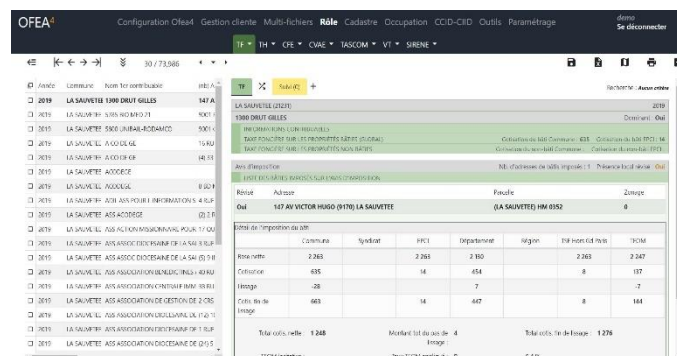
OFEA⁴ Configuration Ofea4 Gestion cliente Multi-fichiers Rôle Cadastre Occupation CCID-CIID Outils Paramétrage demo Se déconnecter

TF ▾ TH ▾ CFE ▾ CVAE ▾ TASCOM ▾ VT ▾ SIRENE ▾

30 / 73,986

TF Suivi(0) +

Rechercher : Aucun critère

| | Année | Commune | Nom 1er contribuable | Inb |
|---|---|---|---|---|
| ☐ | 2019 | LA SAUVETEE | 1300 DRUT GILLES | 147 A |
| ☐ | 2019 | LA SAUVETEE | 5785 BOINFO 21 | 900 |
| ☐ | 2019 | LA SAUVETEE | 5300 UNIBAIL-RODAMCO | 900 |
| ☐ | 2019 | LA SAUVETEE | A OO DE GE | 16 RU |
| ☐ | 2019 | LA SAUVETEE | A OO DE GE | (4) 33 |
| ☐ | 2019 | LA SAUVETEE | ACODEGE | |
| ☐ | 2019 | LA SAUVETEE | ACODEGE | 8 BD |
| ☐ | 2019 | LA SAUVETEE | ADI ASS POUR L INFORMATION S | 4 RUE |
| ☐ | 2019 | LA SAUVETEE | ASS ACODEGE | (2) 2 |
| ☐ | 2019 | LA SAUVETEE | ASS ACTION MISSIONNAIRE POUR 17 OU | |
| ☐ | 2019 | LA SAUVETEE | ASS ASSOC DIOCESAINE DE LA SAI 8 RUE | |
| ☐ | 2019 | LA SAUVETEE | ASS ASSOC DIOCESAINE DE LA SAI (5) 9 | |
| ☐ | 2019 | LA SAUVETEE | ASS ASSOCIATION BENEDICTINES 40 RU | |
| ☐ | 2019 | LA SAUVETEE | ASS ASSOCIATION CENTRALE IMM 33 RU | |
| ☐ | 2019 | LA SAUVETEE | ASS ASSOCIATION DE GESTION DE 2 CRS | |
| ☐ | 2019 | LA SAUVETEE | ASS ASSOCIATION DIOCESAINE (7-2) 1 | |
| ☐ | 2019 | LA SAUVETEE | ASS ASSOCIATION DIOCESAINE DE 1 RUE | |
| ☐ | 2019 | LA SAUVETEE | ASS ASSOCIATION DIOCESAINE DE (2) 5 | |

LA SAUVETEE (21217) 2019
1300 DRUT GILLES Dominant : Oui
INFORMATIONS CONTRIBUABLES
TAXE FONCIÈRE SUR LES PROPRIÉTÉS BÂTIES (SYNDIC) Cotisation de bâti Commune : 635 Cotisation de bâti EPCI : 14
TAXE FONCIÈRE SUR LES PROPRIÉTÉS NON BÂTIES Cotisation de non-bâti Commune : Cotisation de non-bâti EPCI :

Avis d'imposition Nb d'adresses de bâtis imposés : 1 Présence local réseau : Oui
LISTE DES BÂTIES IMPOSÉS SUR L'AVIS D'IMPOSITION

| Révisé | Adresse | Parcelle | Zonage |
|---|---|---|---|
| Oui | 147 AV VICTOR HUGO (9170) LA SAUVETEE | (LA SAUVETEE) HM 0352 | 0 |

Détail de l'imposition du bâti

| | Commune | Syndicat | EPCI | Département | Région | TSE hors Gd Paris | TEOM |
|---|---|---|---|---|---|---|---|
| Base nette | 2 263 | | 2 263 | 2 180 | | 2 263 | 2 247 |
| Cotisation | 635 | | 14 | 454 | | 8 | 137 |
| Lissage | -28 | | | 7 | | | -7 |
| Cotis. lis de lissage | 663 | | 14 | 447 | | 8 | 144 |

Total cotis. nette : 1 248 Montant tot du ass de lissage : 4 Total cotis. fin de lissage : 1 276